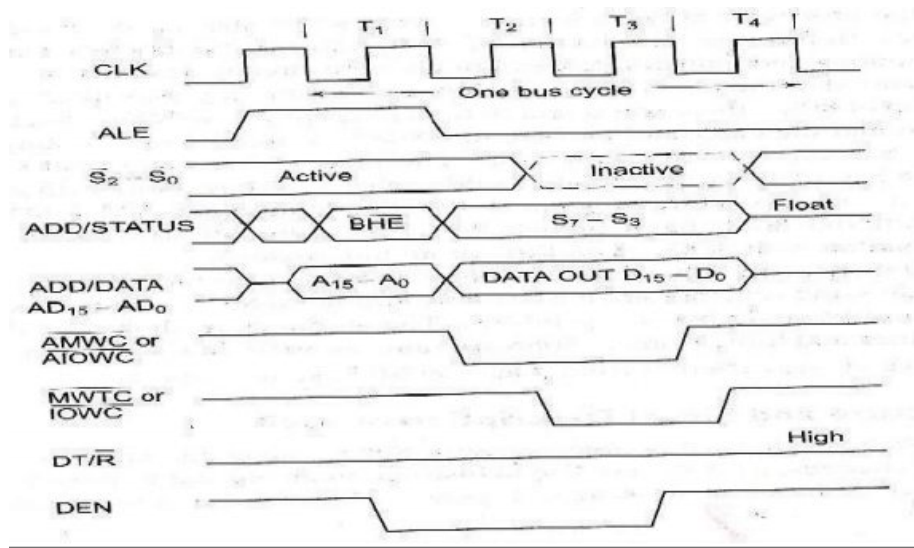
$T_1$ $T_2$ $T_3$ $T_4$

CLK

One bus cycle

ALE

$\overline{S_2} - \overline{S_0}$ Active Inactive

ADD/STATUS $\overline{BHE}$ $S_7 - S_3$ Float

ADD/DATA $AD_{15} - AD_0$ $A_{15} - A_0$ DATA OUT $D_{15} - D_0$

$\overline{AMWC}$ or $\overline{AIOWC}$

$\overline{MWTC}$ or $\overline{IOWC}$

DT/$\overline{R}$ High

DEN